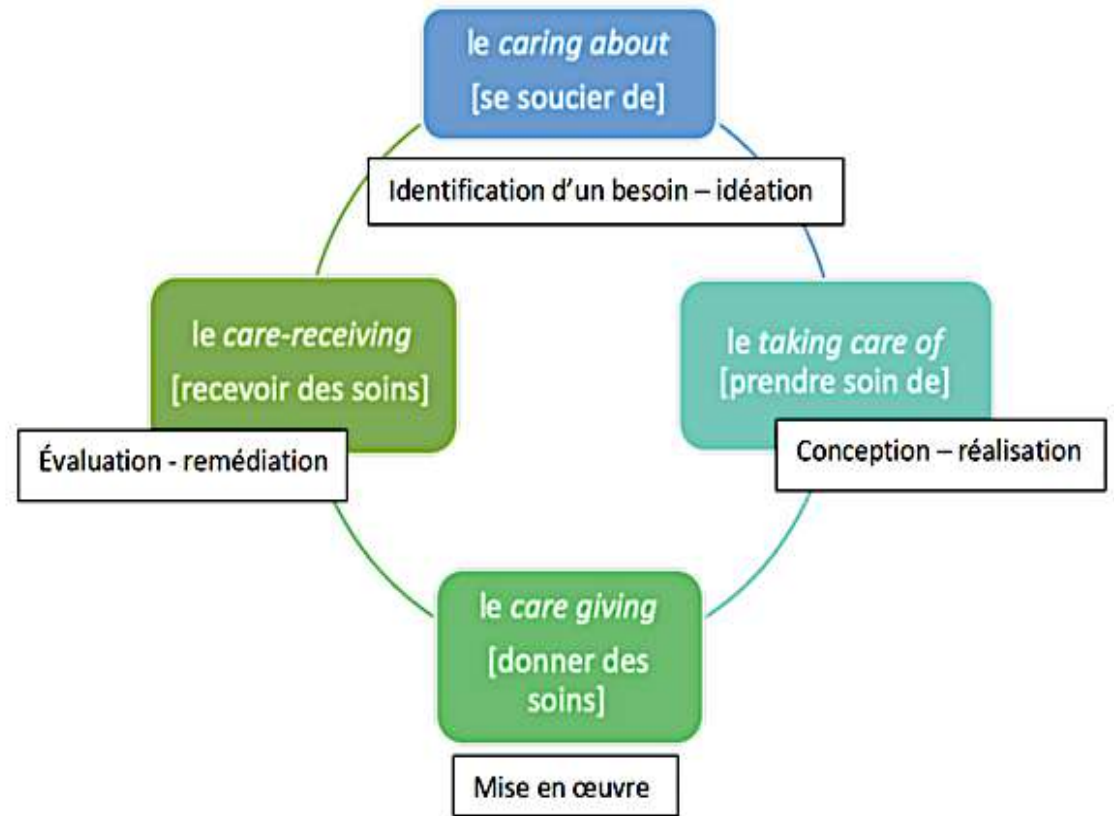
le caring about
[se soucier de]

Identification d'un besoin – idéation

le care-receiving
[recevoir des soins]

Évaluation - remédiation

le taking care of
[prendre soin de]

Conception – réalisation

le care giving
[donner des soins]

Mise en œuvre